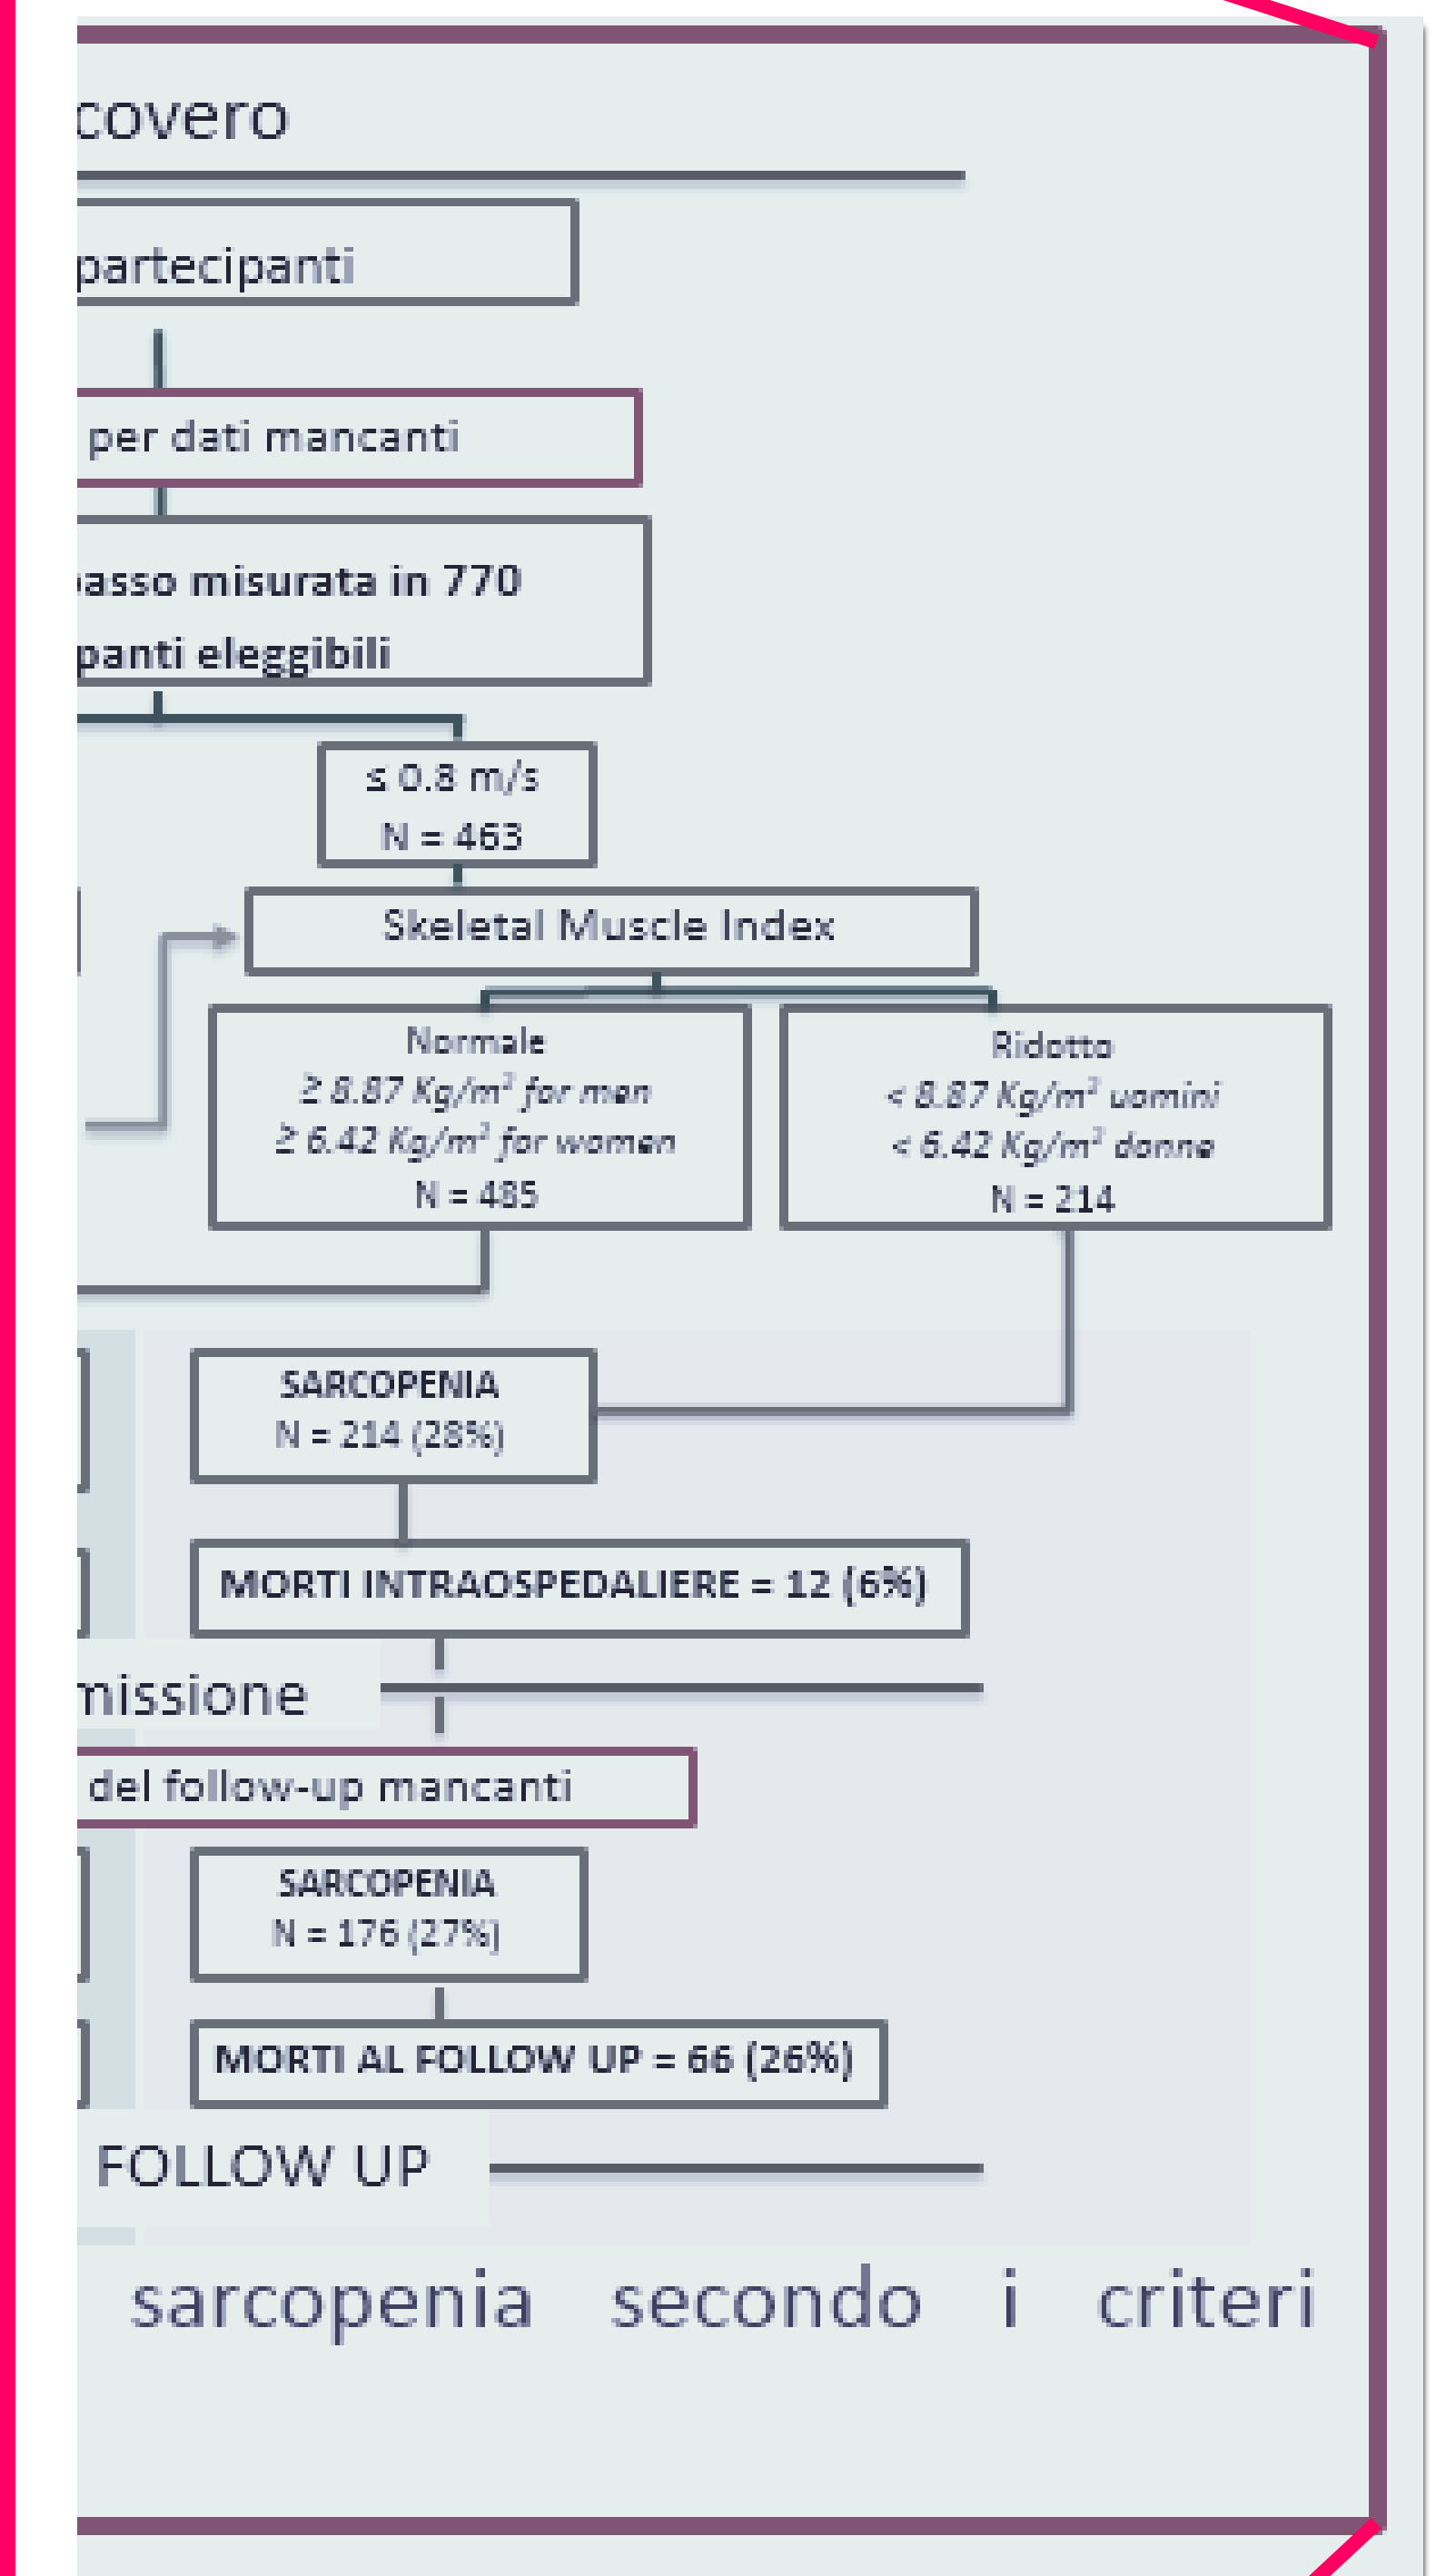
covero

partecipanti

per dati mancanti

asso misurata in 770 panti eleggibili

≤ 0.8 m/s
N = 463

Skeletal Muscle Index

Normale
≥ 8.87 Kg/m$^2$ for men
≥ 6.42 Kg/m$^2$ for women
N = 485

Ridotto
< 8.87 Kg/m$^2$ uomini
< 6.42 Kg/m$^2$ donne
N = 214

SARCOPENIA
N = 214 (28%)

MORTI INTRAOSPEDALIERE = 12 (6%)

missione

del follow-up mancanti

SARCOPENIA
N = 176 (27%)

MORTI AL FOLLOW UP = 66 (26%)

FOLLOW UP

sarcopenia secondo i criteri